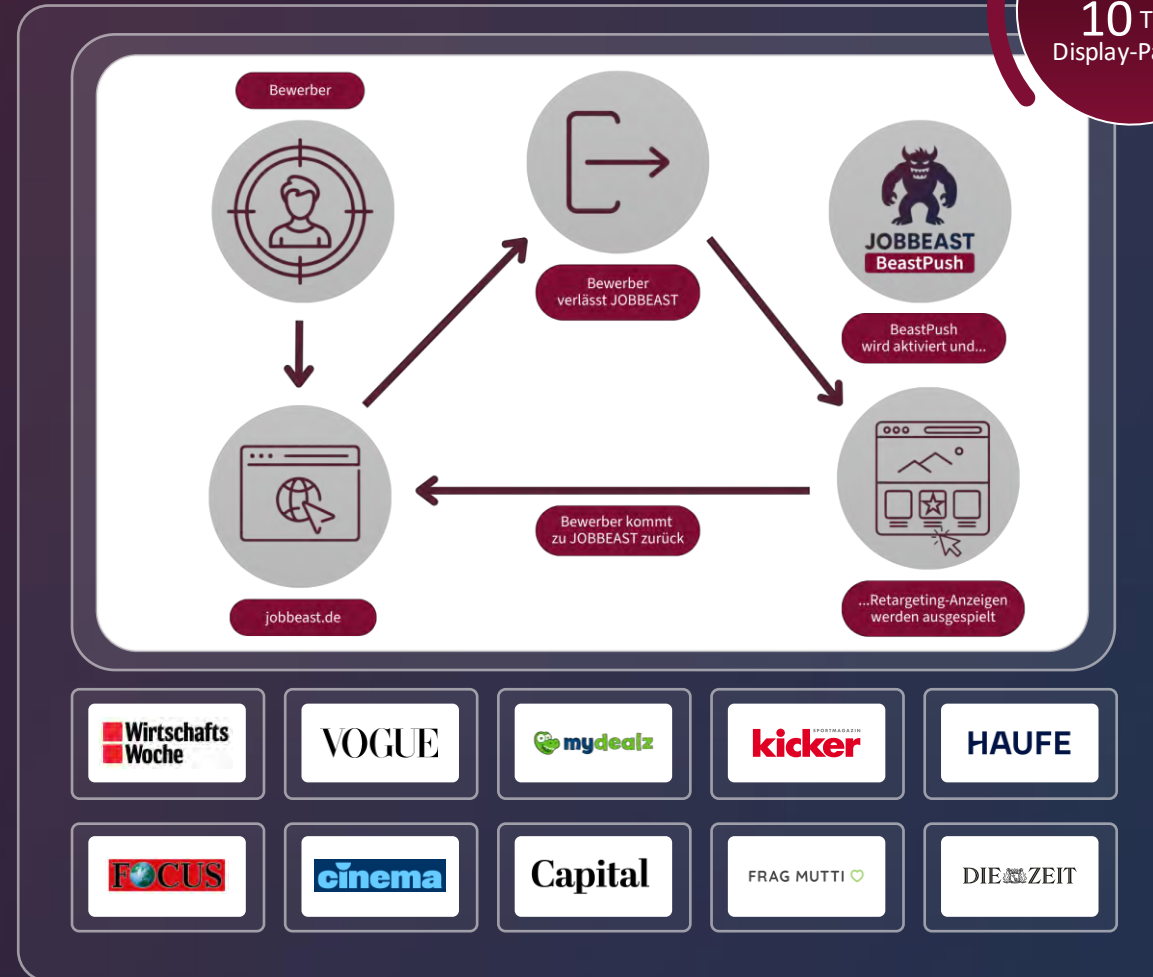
10 T
Display-Pa

Bewerber

Bewerber verlässt JOBBEAST

JOBBEAST BeastPush

BeastPush wird aktiviert und...

Bewerber kommt zu JOBBEAST zurück

jobbeast.de

...Retargeting-Anzeigen werden ausgespielt

Wirtschafts Woche

VOGUE

mydealz

SPORTMAGAZIN kicker

HAUFE

FOCUS

cinema

Capital

FRAG MUTTI

DIE ZEIT